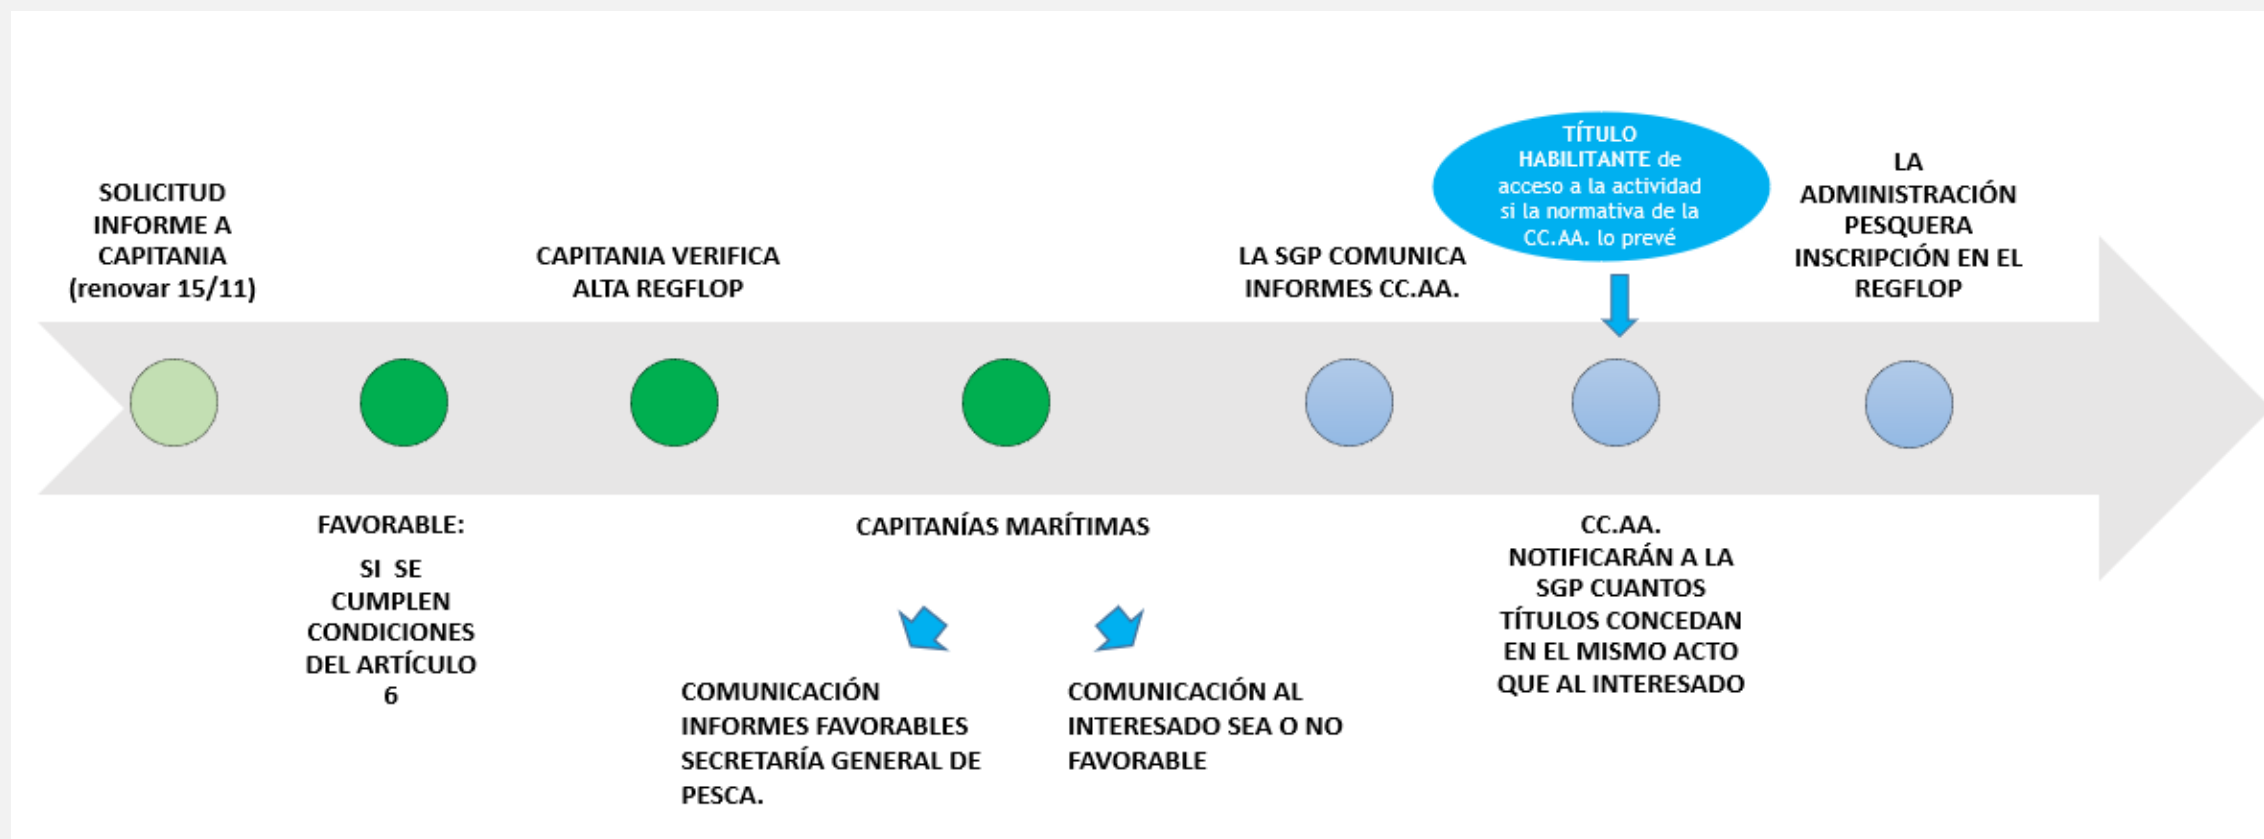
SOLICITUD INFORME A CAPITANIA (renovar 15/11)

FAVORABLE:

SI SE CUMPLEN CONDICIONES DEL ARTÍCULO 6

CAPITANIA VERIFICA ALTA REGFLOP

CAPITANÍAS MARÍTIMAS

COMUNICACIÓN INFORMES FAVORABLES SECRETARÍA GENERAL DE PESCA.

COMUNICACIÓN AL INTERESADO SEA O NO FAVORABLE

LA SGP COMUNICA INFORMES CC.AA.

TÍTULO HABILITANTE de acceso a la actividad si la normativa de la CC.AA. lo prevé

CC.AA. NOTIFICARÁN A LA SGP CUANTOS TÍTULOS CONCEDAN EN EL MISMO ACTO QUE AL INTERESADO

LA ADMINISTRACIÓN PESQUERA INSCRIPCIÓN EN EL REGFLOP